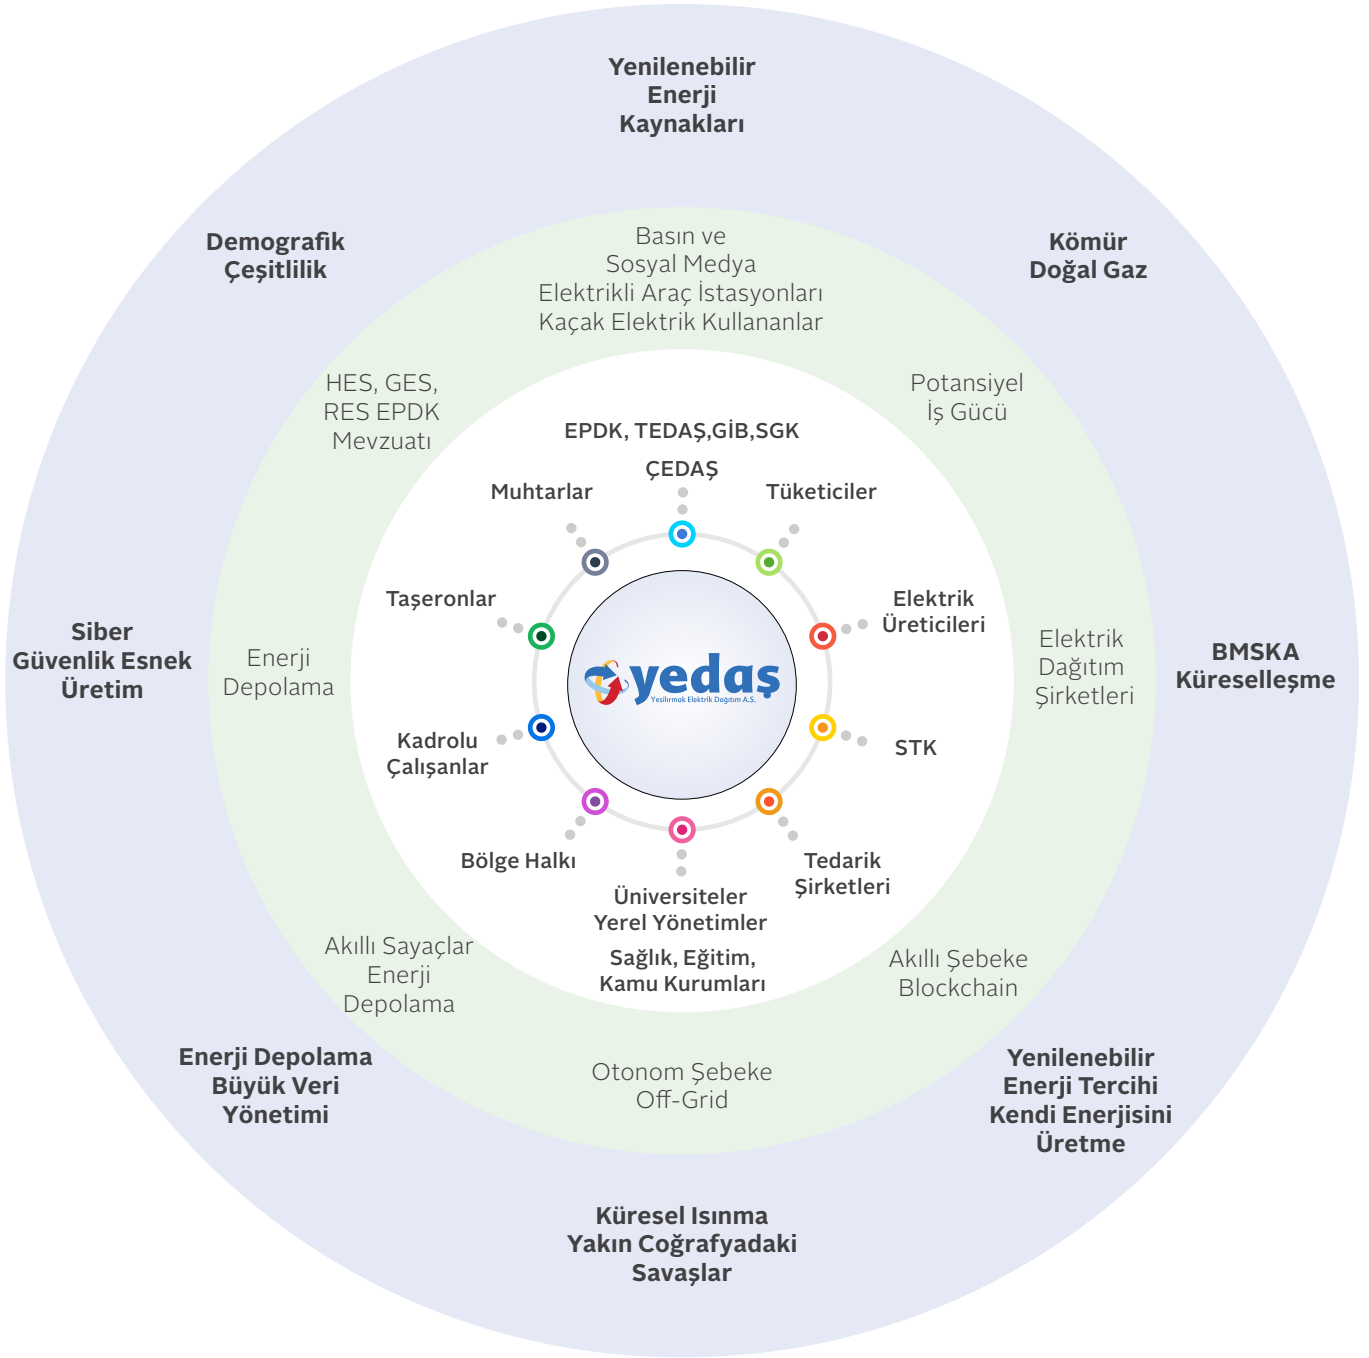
Yenilenebilir Enerji Kaynakları

Demografik Çeşitlilik

Kömür Doğal Gaz

Basın ve Sosyal Medya Elektrikli Araç İstasyonları Kaçak Elektrik Kullananlar

HES, GES, RES EPDK Mevzuatı

Potansiyel İş Gücü

EPDK, TEDAŞ,GİB,SGK

ÇEDAŞ

Muhtarlar

Tüketiciler

Taşeronlar

Elektrik Üreticileri

Siber Güvenlik Esnek Üretim

Enerji Depolama

yedaş
Yeşilırmak Elektrik Dağıtım A.Ş.

Elektrik Dağıtım Şirketleri

BMSKA Küreselleşme

Kadrolu Çalışanlar

STK

Bölge Halkı

Tedarik Şirketleri

Üniversiteler Yerel Yönetimler

Sağlık, Eğitim, Kamu Kurumları

Akıllı Sayaçlar Enerji Depolama

Akıllı Şebeke Blockchain

Enerji Depolama Büyük Veri Yönetimi

Otonom Şebeke Off-Grid

Yenilenebilir Enerji Tercihi Kendi Enerjisini Üretme

Küresel Isınma Yakın Coğrafyadaki Savaşlar